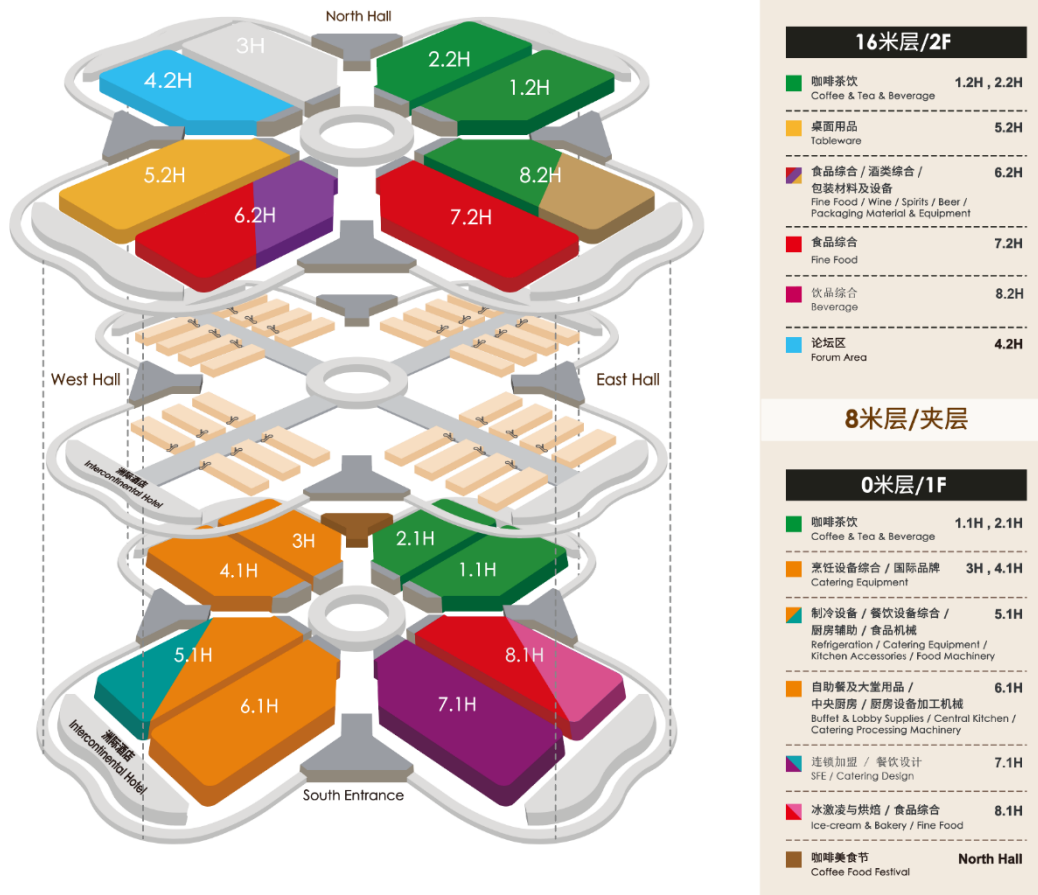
North Hall

3H

2.2H

4.2H

1.2H

5.2H

8.2H

6.2H

7.2H

West Hall

East Hall

洲际酒店
Intercontinental Hotel

3H

2.1H

4.1H

1.1H

5.1H

8.1H

6.1H

7.1H

洲际酒店
Intercontinental Hotel

South Entrance

16米层/2F

| | | |
|---|---|---|
| 咖啡茶饮 Coffee & Tea & Beverage | | 1.2H , 2.2H |
| 桌面用品 Tableware | | 5.2H |
| 食品综合 / 酒类综合 / 包装材料及设备 Fine Food / Wine / Spirits / Beer / Packaging Material & Equipment | | 6.2H |
| 食品综合 Fine Food | | 7.2H |
| 饮品综合 Beverage | | 8.2H |
| 论坛区 Forum Area | | 4.2H |

8米层/夹层

0米层/1F

| | |
|---|---|
| 咖啡茶饮 Coffee & Tea & Beverage | 1.1H , 2.1H |
| 烹饪设备综合 / 国际品牌 Catering Equipment | 3H , 4.1H |
| 制冷设备 / 餐饮设备综合 / 厨房辅助 / 食品机械 Refrigeration / Catering Equipment / Kitchen Accessories / Food Machinery | 5.1H |
| 自助餐及大堂用品 / 中央厨房 / 厨房设备加工机械 Buffet & Lobby Supplies / Central Kitchen / Catering Processing Machinery | 6.1H |
| 连锁加盟 / 餐饮设计 SFE / Catering Design | 7.1H |
| 冰激凌与烘焙 / 食品综合 Ice-cream & Bakery / Fine Food | 8.1H |
| 咖啡美食节 Coffee Food Festival | North Hall |